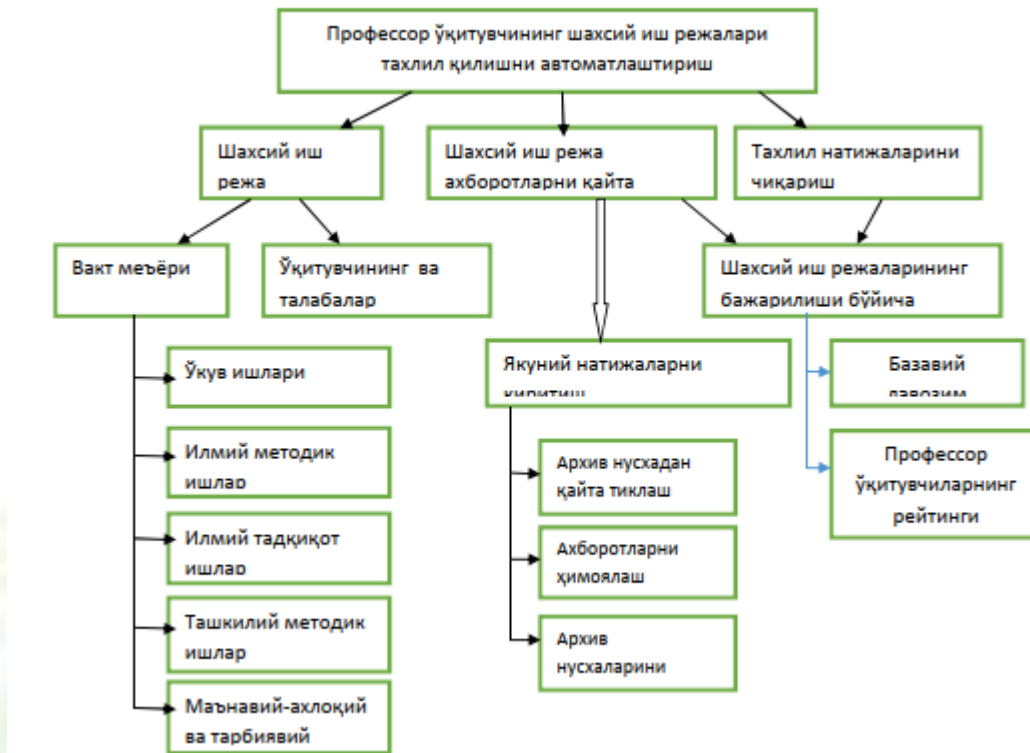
Профессор ўқитувчининг шахсий иш режалари тахлил қилишни автоматлаштириш

Шахсий иш режа

Шахсий иш режа ахборотларни қайта

Тахлил натижаларини чиқариш

Вакт меъёри

Ўқитувчининг ва талабалар

Шахсий иш режаларининг бажарилиши бўйича

Ўқув ишлари

Илмий методик ишлар

Илмий тадқиқот ишлар

Ташкилий методик ишлар

Маънавий-ахлоқий ва тарбиявий

Якуний натижаларни киритиш

Архив нусхадан қайта тиклаш

Ахборотларни ҳимоялаш

Архив нусхаларини

Базавий лавозим

Профессор ўқитувчиларнинг рейтинги